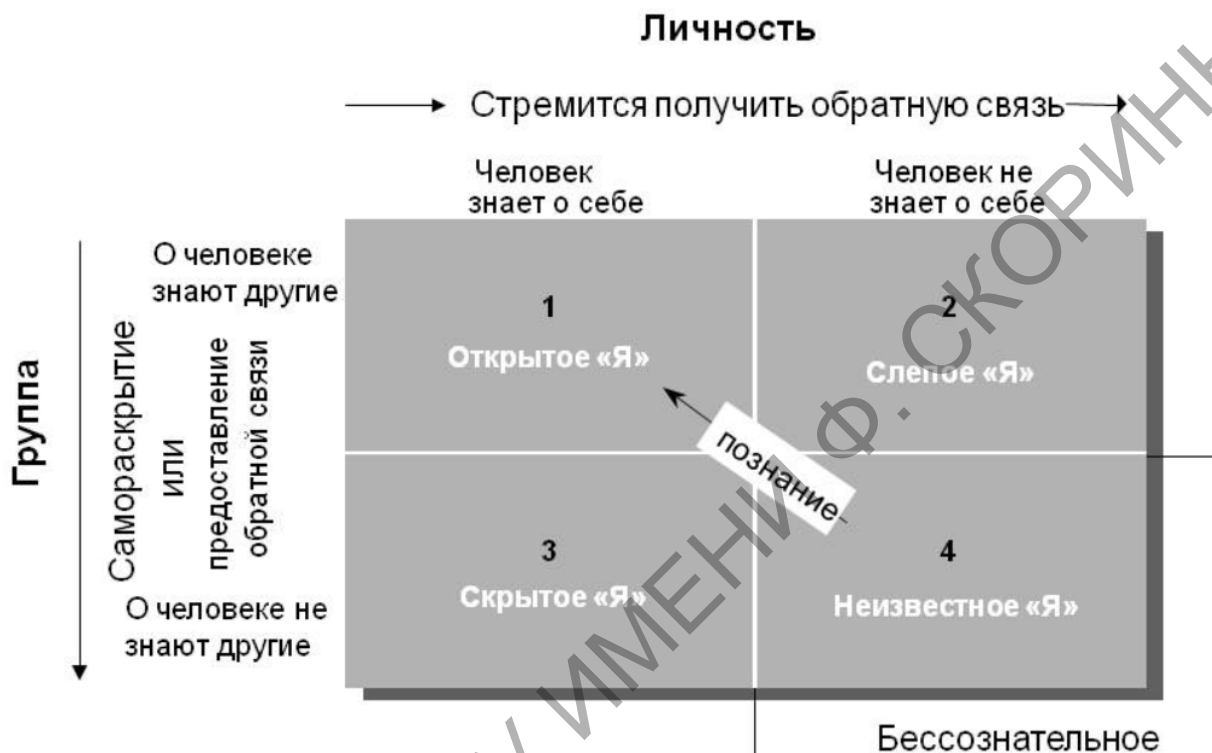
Личность

Стремится получить обратную связь

Человек знает о себе

Человек не знает о себе

О человеке знают другие

1
Открытое «Я»

2
Слепое «Я»

Группа

Самораскрытие или предоставление обратной связи

познание

3
Скрытое «Я»

4
Неизвестное «Я»

О человеке не знают другие

Бессознательное

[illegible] ИМЕНИ Ф. СКОРИН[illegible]